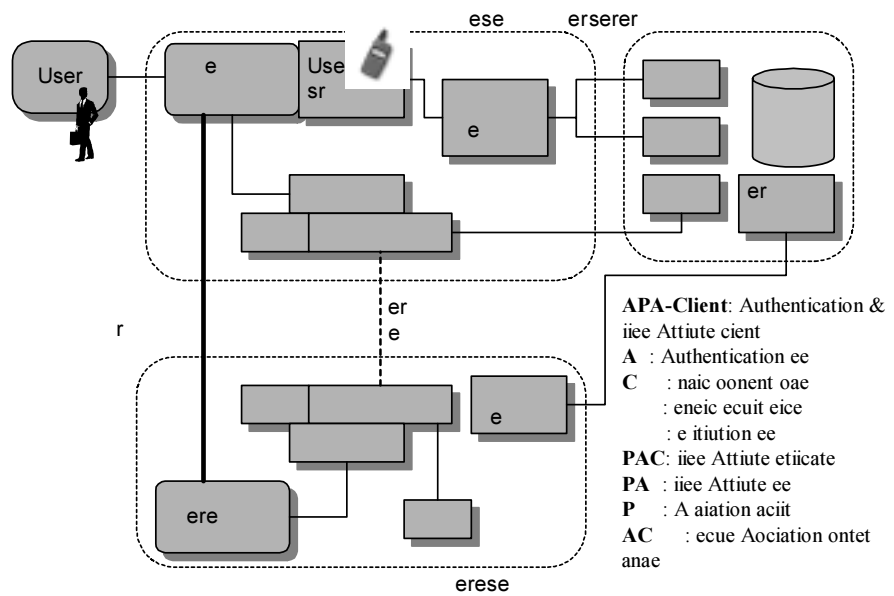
ese erserer

User

e

Use sr

e

er

er e

r

e

ere

erese

**APA-Client**: Authentication & iiee Attiute cient
**A** : Authentication ee
**C** : naic oonent oae
: eneic ecuit eice
: e itiution ee
**PAC**: iiee Attiute etiicate
**PA** : iiee Attiute ee
**P** : A aiation aciit
**AC** : ecue Aociation ontet anae